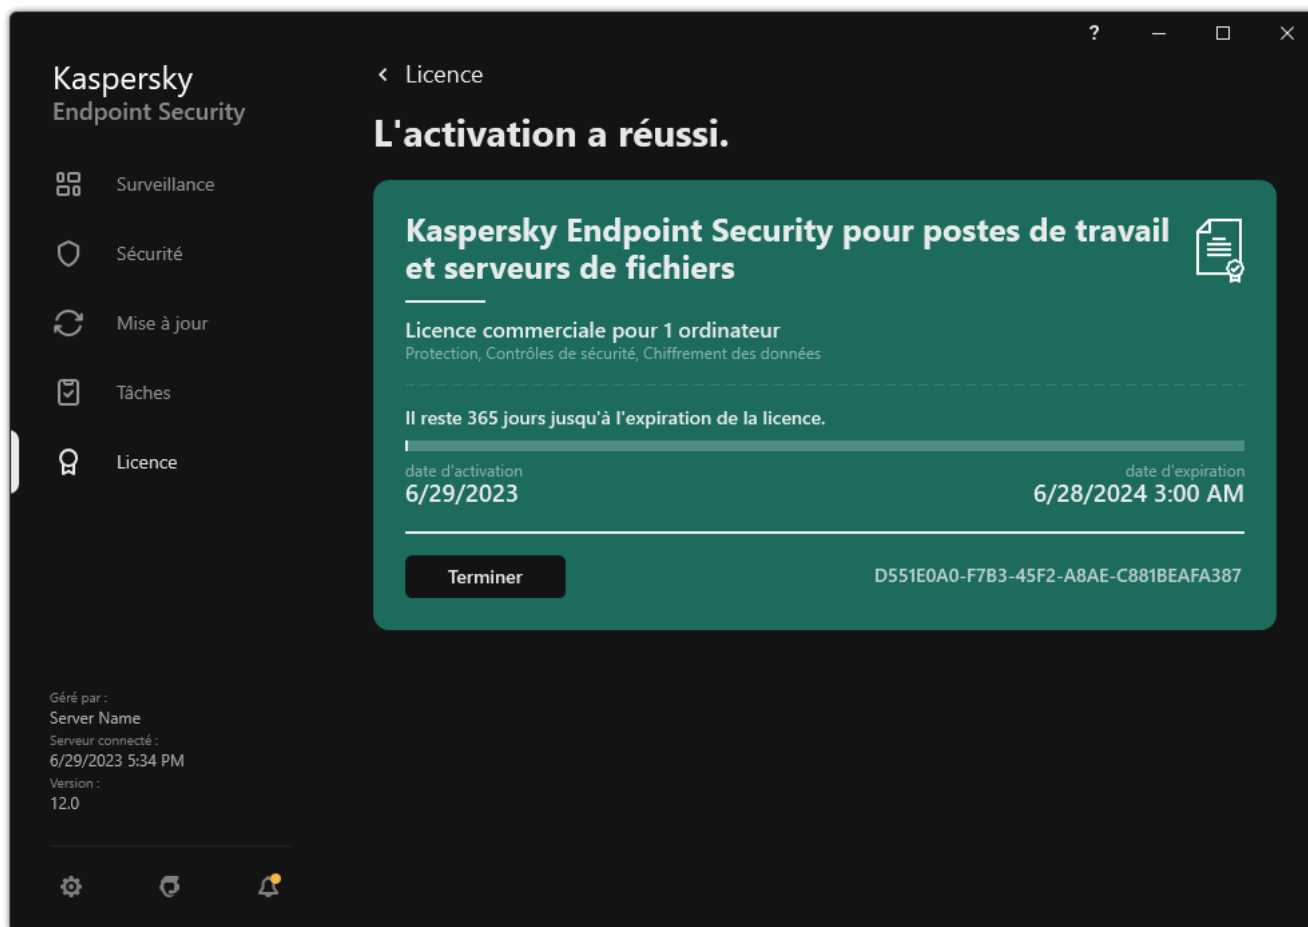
?

Kaspersky
Endpoint Security

Surveillance

Sécurité

Mise à jour

Tâches

Licence

Géré par :
Server Name
Serveur connecté :
6/29/2023 5:34 PM
Version :
12.0

Licence

L'activation a réussi.

Kaspersky Endpoint Security pour postes de travail et serveurs de fichiers

Licence commerciale pour 1 ordinateur
Protection, Contrôles de sécurité, Chiffrement des données

Il reste 365 jours jusqu'à l'expiration de la licence.

date d'activation
6/29/2023

date d'expiration
6/28/2024 3:00 AM

Terminer

D551E0A0-F7B3-45F2-A8AE-C881BEAFA387